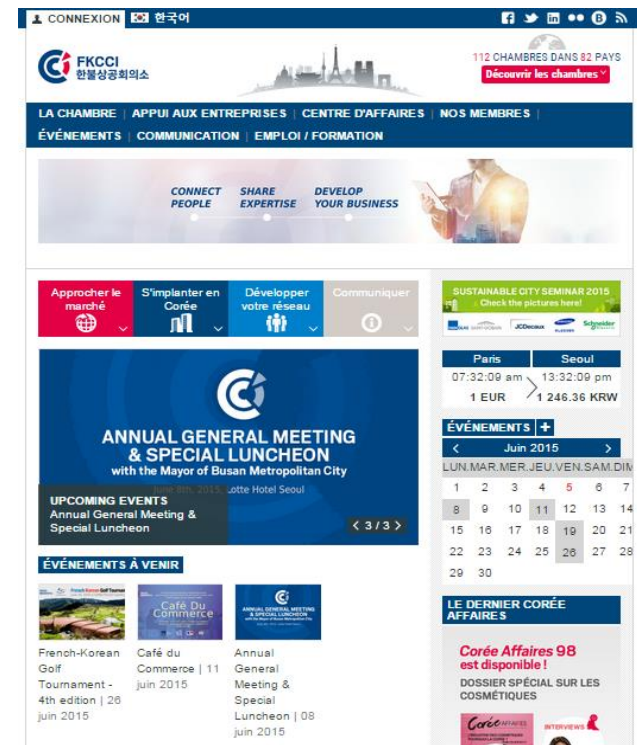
CONNEXION 한국어

FKCCI
한불상공회의소

112 CHAMBRES DANS 82 PAYS
Découvrir les chambres

LA CHAMBRE | APPUI AUX ENTREPRISES | CENTRE D'AFFAIRES | NOS MEMBRES | ÉVÉNEMENTS | COMMUNICATION | EMPLOI / FORMATION

CONNECT PEOPLE
SHARE EXPERTISE
DEVELOP YOUR BUSINESS

Approcher le marché
S'implanter en Corée
Développer votre réseau
Communiquer

ANNUAL GENERAL MEETING & SPECIAL LUNCHEON
with the Mayor of Busan Metropolitan City
June 8th, 2015, Lotte Hotel Seoul

UPCOMING EVENTS
Annual General Meeting & Special Luncheon

< 3 / 3 >

ÉVÉNEMENTS À VENIR

French-Korean Golf Tournament - 4th edition | 26 juin 2015

Café du Commerce | 11 juin 2015

Annual General Meeting & Special Luncheon | 08 juin 2015

SUSTAINABLE CITY SEMINAR 2015
Check the pictures here!
JCDecaux
Schneider

| Paris | Seoul |
|---|---|
| 07:32:09 am | 13:32:09 pm |
| 1 EUR | 1 246.36 KRW |

ÉVÉNEMENTS +

< Juin 2015 >

| LUN. | MAR. | MER. | JEU. | VEN. | SAM. | DIM. |
|---|---|---|---|---|---|---|
| 1 | 2 | 3 | 4 | 5 | 6 | 7 |
| 8 | 9 | 10 | 11 | 12 | 13 | 14 |
| 15 | 16 | 17 | 18 | 19 | 20 | 21 |
| 22 | 23 | 24 | 25 | 26 | 27 | 28 |
| 29 | 30 | | | | | |

LE DERNIER CORÉE AFFAIRES

Corée Affaires 98 est disponible !
DOSSIER SPÉCIAL SUR LES COSMÉTIQUES

Corée AFFAIRES
INTERVIEWS